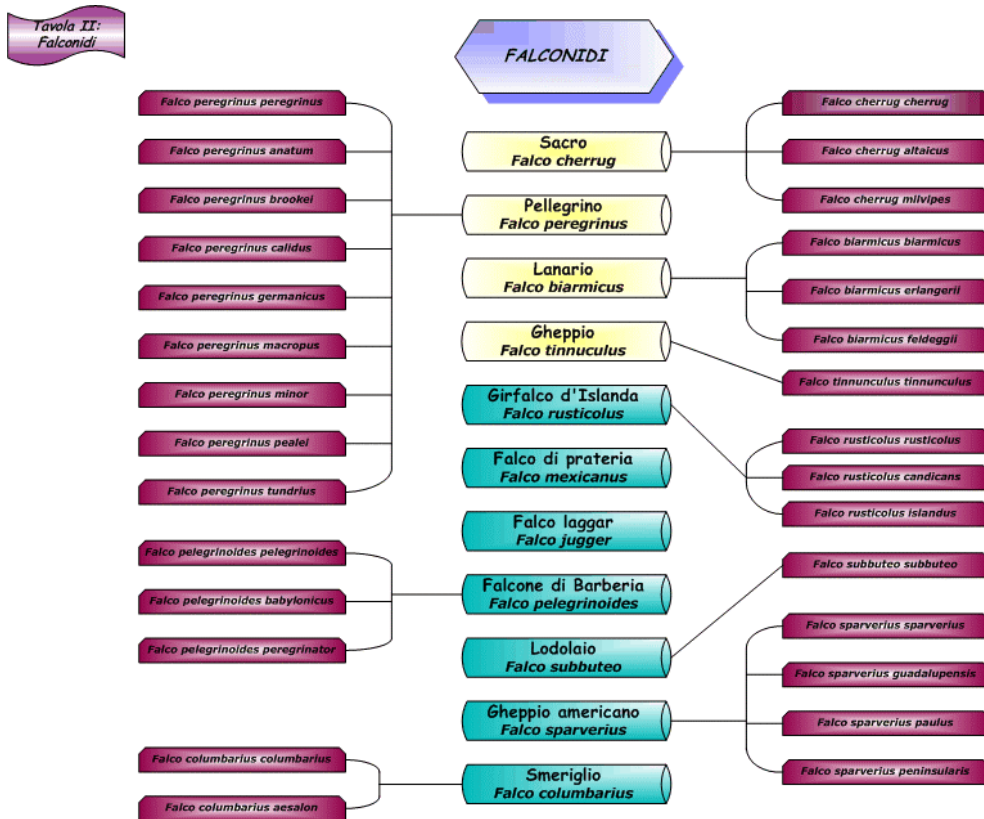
Tavola II: Falconidi

FALCONIDI

Falco peregrinus peregrinus
Falco peregrinus anatum
Falco peregrinus brookei
Falco peregrinus calidus
Falco peregrinus germanicus
Falco peregrinus macropus
Falco peregrinus minor
Falco peregrinus pealei
Falco peregrinus tundrius

Falco pelegrinoides pelegrinoides
Falco pelegrinoides babylonicus
Falco pelegrinoides peregrinator

Falco columbarius columbarius
Falco columbarius aesalon

Sacro
Falco cherrug

Pellegrino
Falco peregrinus

Lanario
Falco biarmicus

Gheppio
Falco tinnunculus

Girfalco d'Islanda
Falco rusticolus

Falco di prateria
Falco mexicanus

Falco laggar
Falco jugger

Falcone di Barberia
Falco pelegrinoides

Lodolaio
Falco subbuteo

Gheppio americano
Falco sparverius

Smeriglio
Falco columbarius

Falco cherrug cherrug
Falco cherrug altaicus
Falco cherrug milvipes

Falco biarmicus biarmicus
Falco biarmicus erlangerii
Falco biarmicus feldeggii

Falco tinnunculus tinnunculus

Falco rusticolus rusticolus
Falco rusticolus candicans
Falco rusticolus islandus

Falco subbuteo subbuteo

Falco sparverius sparverius
Falco sparverius guadalupensis
Falco sparverius paulus
Falco sparverius peninsularis